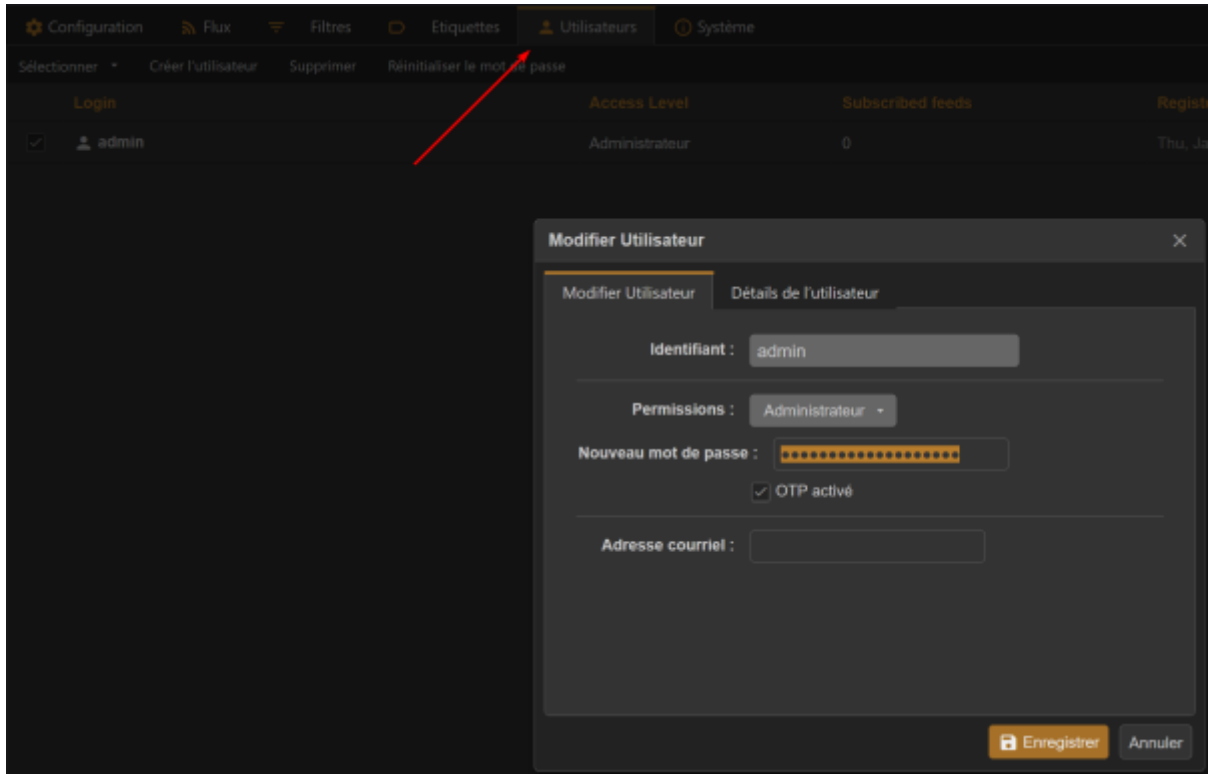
Configuration Flux Filtres Etiquettes Utilisateurs Système

Sélectionner Créer l'utilisateur Supprimer Réinitialiser le mot de passe

| Login | Access Level | Subscribed feeds | Regist |
|---|---|---|---|
| admin | Administrateur | 0 | Thu, Ja |

Modifier Utilisateur

Modifier Utilisateur Détails de l'utilisateur

Identifiant : admin

Permissions : Administrateur

Nouveau mot de passe : ••••••••••••••••••••

OTP activé

Adresse courriel :

Enregistrer Annuler